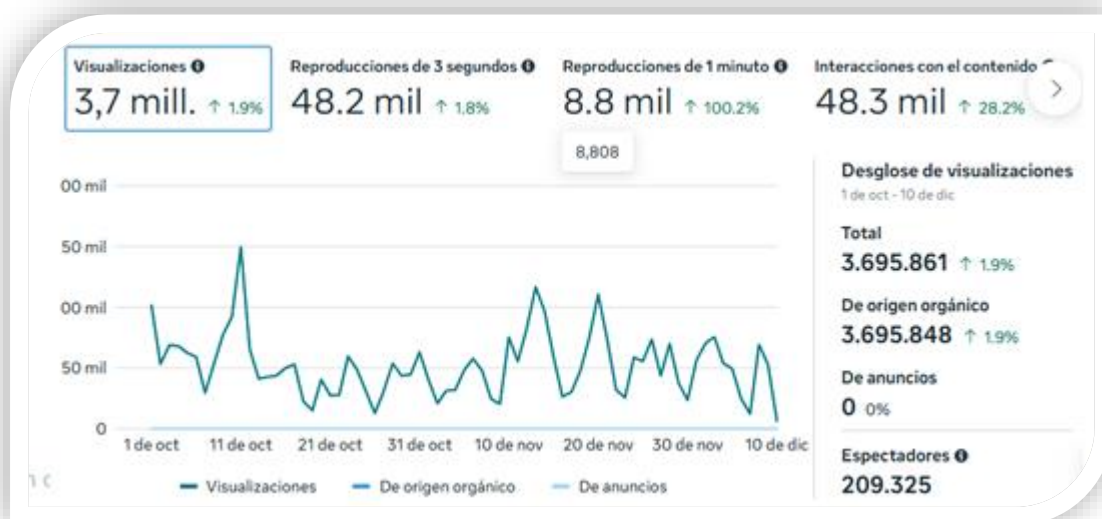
Visualizaciones
3,7 mill. ↑ 1.9%

Reproducciones de 3 segundos
48.2 mil ↑ 1.8%

Reproducciones de 1 minuto
8.8 mil ↑ 100.2%

Interacciones con el contenido
48.3 mil ↑ 28.2%

8,808

00 mil
50 mil
00 mil
50 mil
0

1 de oct
11 de oct
21 de oct
31 de oct
10 de nov
20 de nov
30 de nov
10 de dic

Visualizaciones
De origen orgánico
De anuncios

Desglose de visualizaciones
1 de oct - 10 de dic

Total
3.695.861 ↑ 1.9%

De origen orgánico
3.695.848 ↑ 1.9%

De anuncios
0 0%

Espectadores
209.325